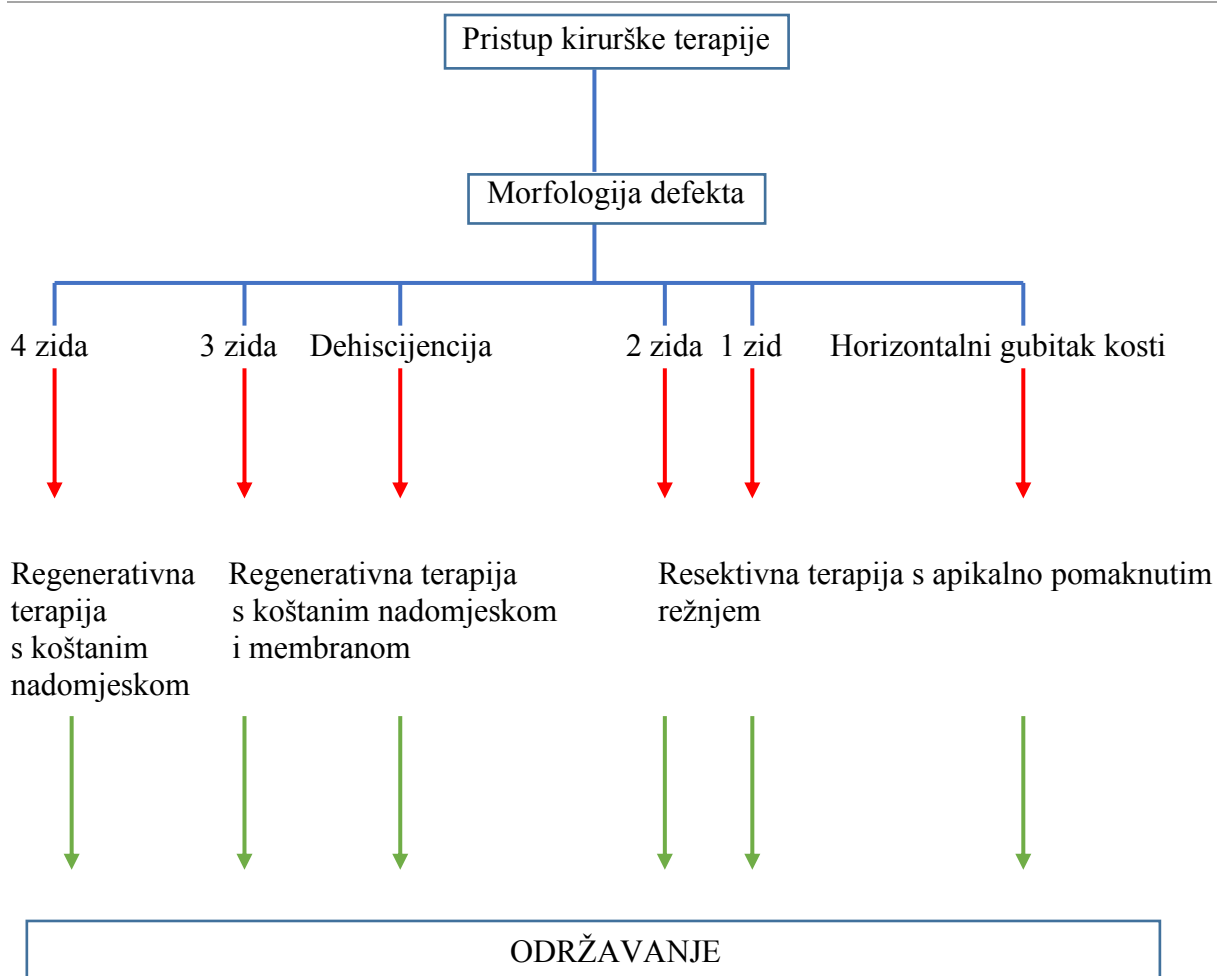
Pristup kirurške terapije

Morfologija defekta

4 zida

3 zida

Dehiscijencija

2 zida

1 zid

Horizontalni gubitak kosti

Regenerativna terapija s koštanim nadomjeskom

Regenerativna terapija s koštanim nadomjeskom i membranom

Resektivna terapija s apikalno pomaknutim režnjem

ODRŽAVANJE